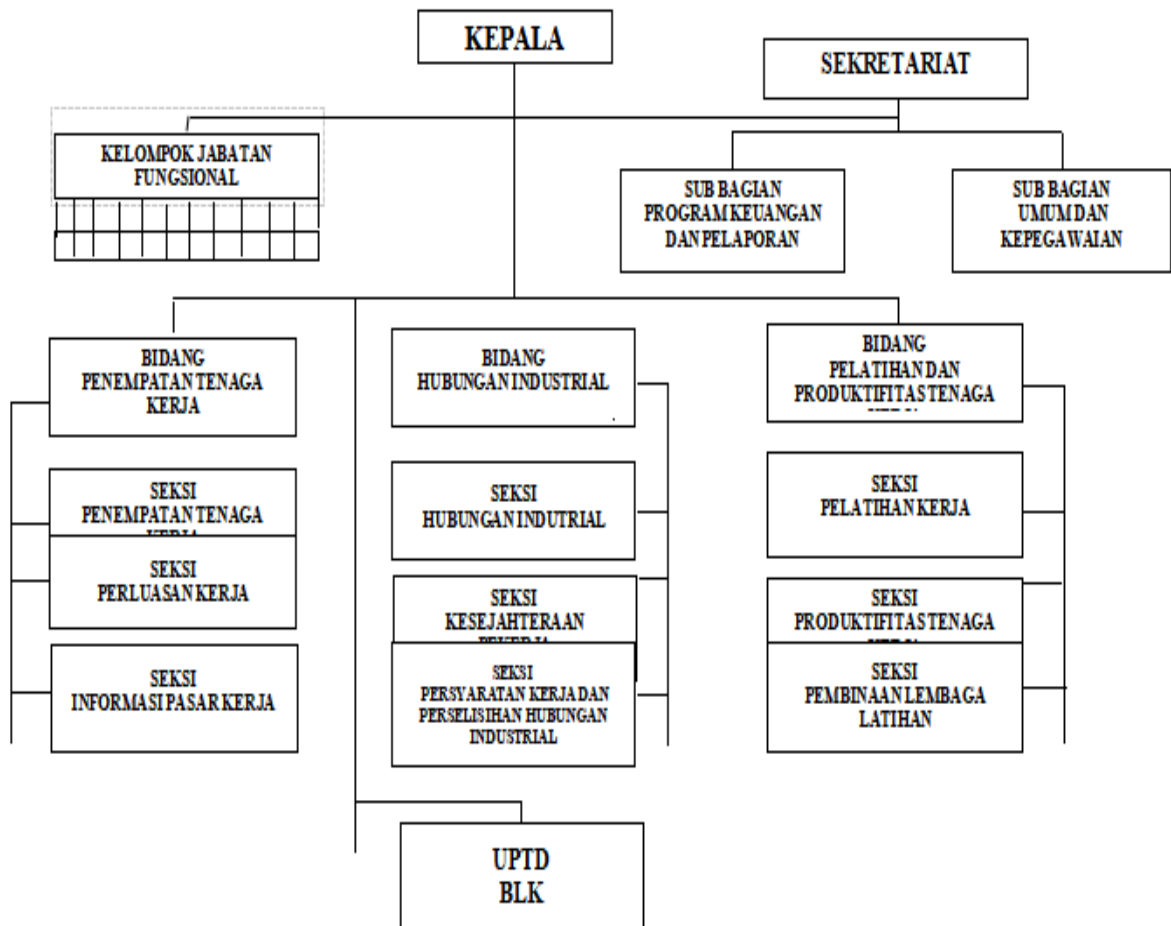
KEPALA

SEKRETARIAT

KELOMPOK JABATAN FUNGSIONAL

SUB BAGIAN PROGRAM KEUANGAN DAN PELAPORAN

SUB BAGIAN UMUM DAN KEPEGAWAIAN

BIDANG PENEMPATAN TENAGA KERJA

BIDANG HUBUNGAN INDUSTRIAL

BIDANG PELATIHAN DAN PRODUKTIFITAS TENAGA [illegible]

SEKSI PENEMPATAN TENAGA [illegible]

SEKSI PERLUASAN KERJA

SEKSI INFORMASI PASAR KERJA

SEKSI HUBUNGAN INDUTRIAL

SEKSI KESEJAHTERAAN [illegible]

SEKSI PERSYARATAN KERJA DAN PERSELISIHAN HUBUNGAN INDUSTRIAL

SEKSI PELATIHAN KERJA

SEKSI PRODUKTIFITAS TENAGA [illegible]

SEKSI PEMBINAAN LEMBAGA LATIHAN

UPTD BLK